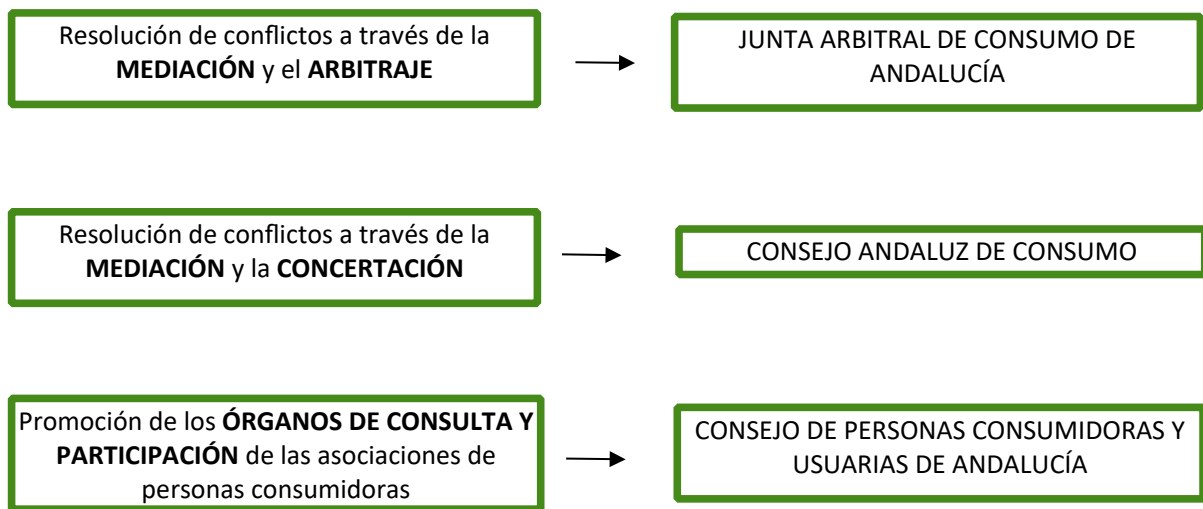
Resolución de conflictos a través de la **MEDIACIÓN** y el **ARBITRAJE**

JUNTA ARBITRAL DE CONSUMO DE ANDALUCÍA

Resolución de conflictos a través de la **MEDIACIÓN** y la **CONCERTACIÓN**

CONSEJO ANDALUZ DE CONSUMO

Promoción de los **ÓRGANOS DE CONSULTA Y PARTICIPACIÓN** de las asociaciones de personas consumidoras

CONSEJO DE PERSONAS CONSUMIDORAS Y USUARIAS DE ANDALUCÍA